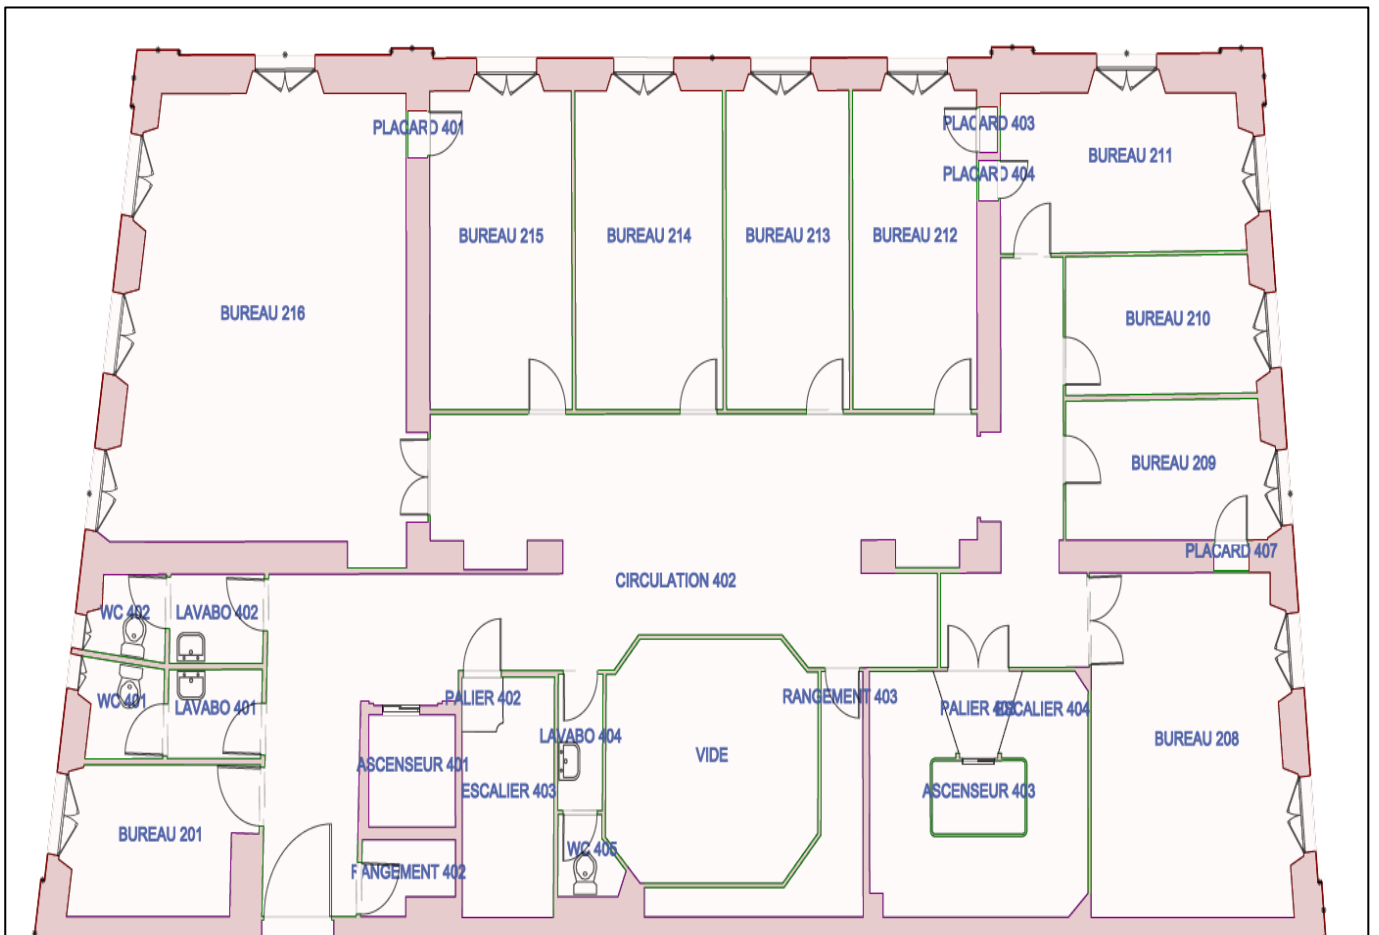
PLACARD 401
PLACARD 403
PLACARD 404
BUREAU 211
BUREAU 215
BUREAU 214
BUREAU 213
BUREAU 212
BUREAU 216
BUREAU 210
BUREAU 209
PLACARD 407
CIRCULATION 402
WC 402
LAVABO 402
WC 401
LAVABO 401
PALIER 402
RANGEMENT 403
PALIER 403
ESCALIER 404
LAVABO 404
VIDE
BUREAU 208
ASCENSEUR 401
ESCALIER 403
ASCENSEUR 403
BUREAU 201
WC 405
RANGEMENT 402